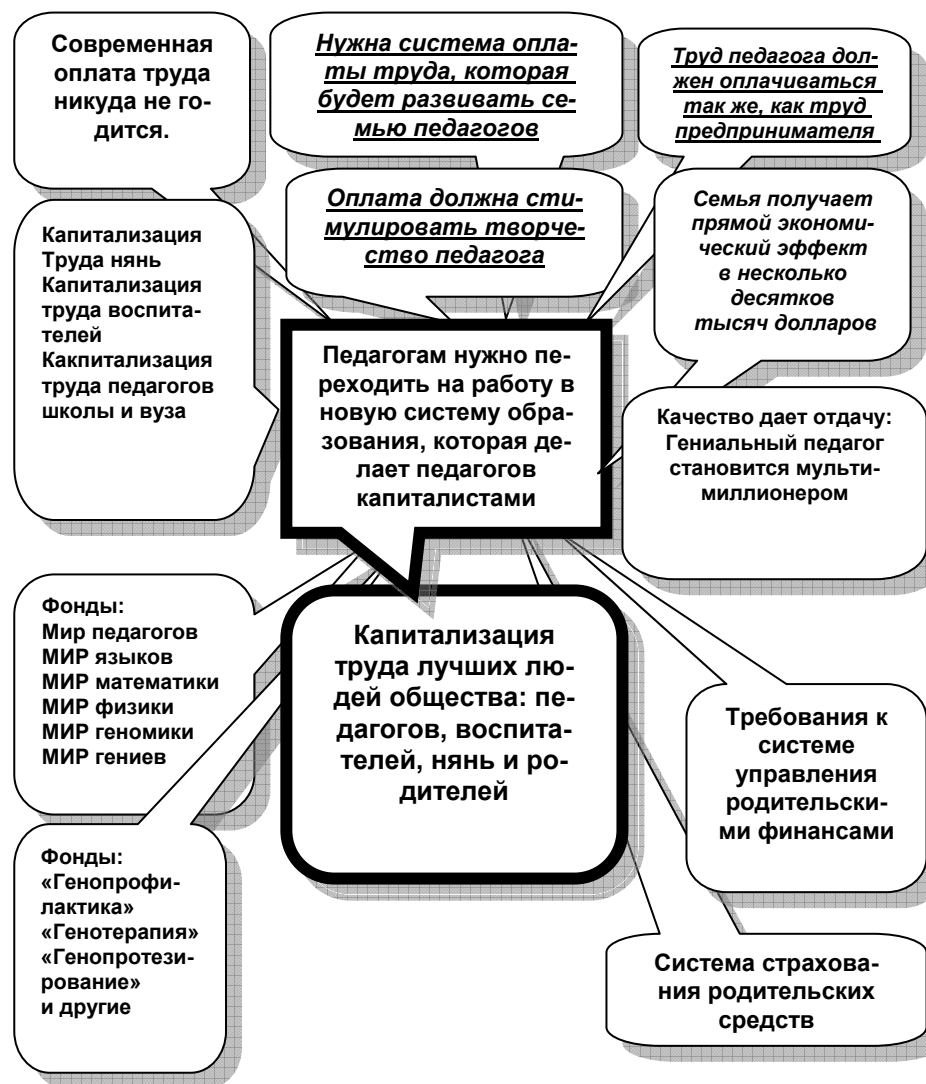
Современная оплата труда никуда не годится.

Нужна система оплаты труда, которая будет развивать семью педагогов

Труд педагога должен оплачиваться так же, как труд предпринимателя

Оплата должна стимулировать творчество педагога

Семья получает прямой экономический эффект в несколько десятков тысяч долларов

Капитализация Труда нянь Капитализация труда воспитателей Какпитализация труда педагогов школы и вуза

Педагогам нужно переходить на работу в новую систему образования, которая делает педагогов капиталистами

Качество дает отдачу: Гениальный педагог становится мультимиллионером

Фонды: Мир педагогов МИР языков МИР математики МИР физики МИР геномики МИР гениев

Капитализация труда лучших людей общества: педагогов, воспитателей, нянь и родителей

Требования к системе управления родительскими финансами

Фонды: «Генопрофилактика» «Генотерапия» «Генопротезирование» и другие

Система страхования родительских средств